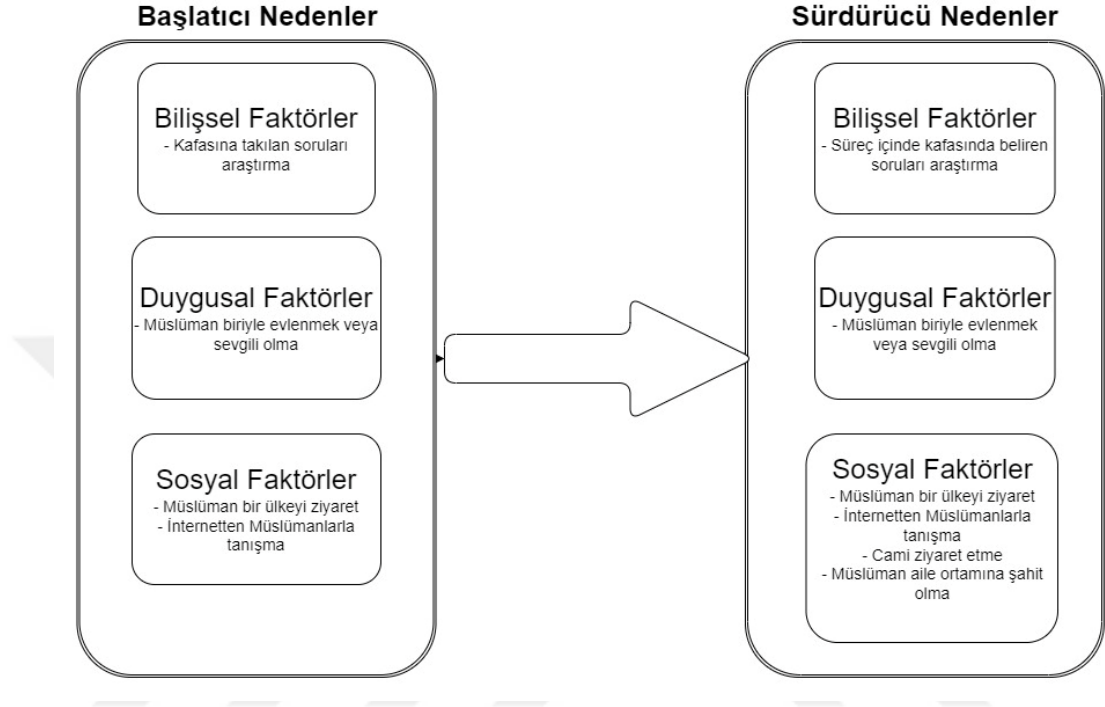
Başlatıcı Nedenler

Bilişsel Faktörler
- Kafasına takılan soruları araştırma

Duygusal Faktörler
- Müslüman biriyle evlenmek veya sevgili olma

Sosyal Faktörler
- Müslüman bir ülkeyi ziyaret
- İnternetten Müslümanlarla tanışma

Sürdürücü Nedenler

Bilişsel Faktörler
- Süreç içinde kafasında beliren soruları araştırma

Duygusal Faktörler
- Müslüman biriyle evlenmek veya sevgili olma

Sosyal Faktörler
- Müslüman bir ülkeyi ziyaret
- İnternetten Müslümanlarla tanışma
- Cami ziyaret etme
- Müslüman aile ortamına şahit olma